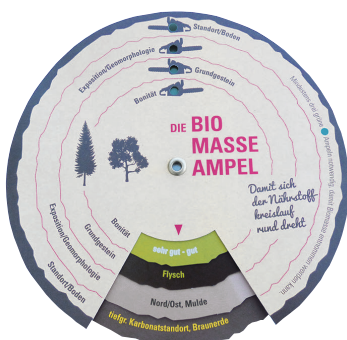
Standort/Boden
Exposition/Geomorphologie
Grundgestein
Bonität

DIE BIO MASSE AMPEL

Damit sich der Nährstoffkreislauf rund dreht

Bonität
Grundgestein
Exposition/Geomorphologie
Standort/Boden

sehr gut - gut
Flysch
Nord/Ost, Mulde
tiefgr. Karbonatstandort, Braunerde

Mehrfache drei g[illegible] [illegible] notwendig, damit Biomasse entnommen werden kann